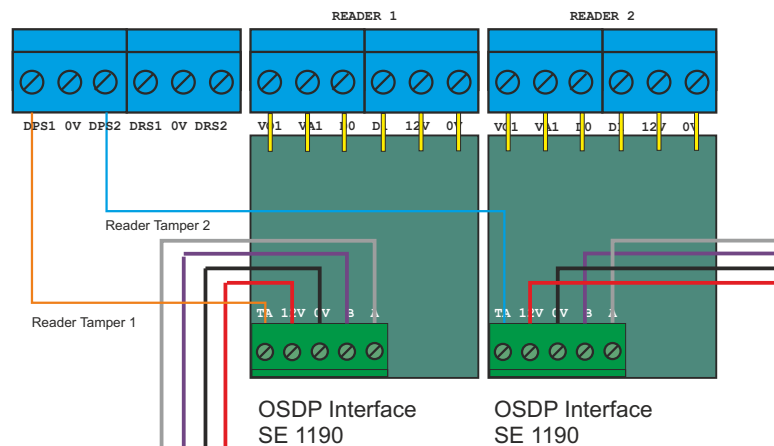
READER 1

READER 2

DPS1 0V DPS2 DRS1 0V DRS2

VO1 VA1 D0 D1 12V 0V

VO1 VA1 D0 D1 12V 0V

Reader Tamper 2

Reader Tamper 1

TA 12V 0V B A

TA 12V 0V B A

OSDP Interface
SE 1190

OSDP Interface
SE 1190